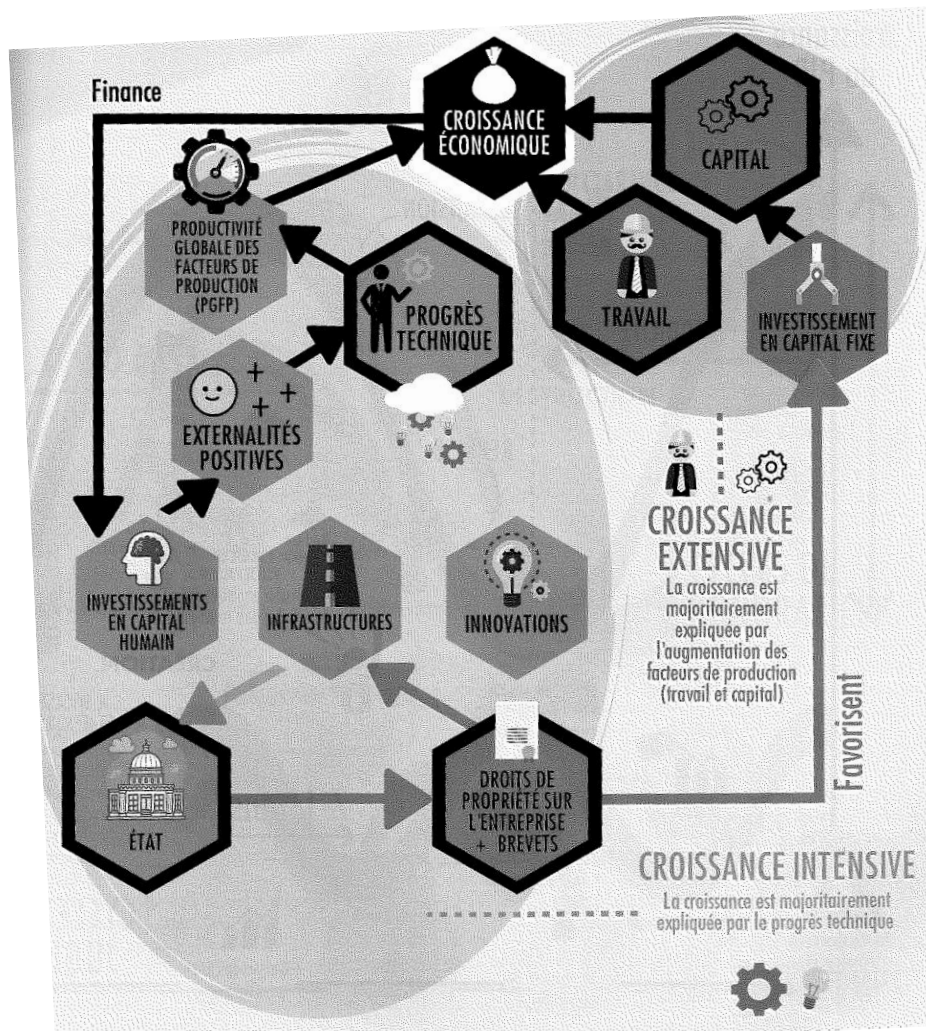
Finance

CROISSANCE ÉCONOMIQUE

CAPITAL

PRODUCTIVITÉ GLOBALE DES FACTEURS DE PRODUCTION (PGFP)

PROGRÈS TECHNIQUE

TRAVAIL

INVESTISSEMENT EN CAPITAL FIXE

EXTERNALITÉS POSITIVES

CROISSANCE EXTENSIVE
La croissance est majoritairement expliquée par l'augmentation des facteurs de production (travail et capital)

INVESTISSEMENTS EN CAPITAL HUMAIN

INFRASTRUCTURES

INNOVATIONS

Favorisent

ÉTAT

DROITS DE PROPRIÉTÉ SUR L'ENTREPRISE + BREVETS

CROISSANCE INTENSIVE
La croissance est majoritairement expliquée par le progrès technique